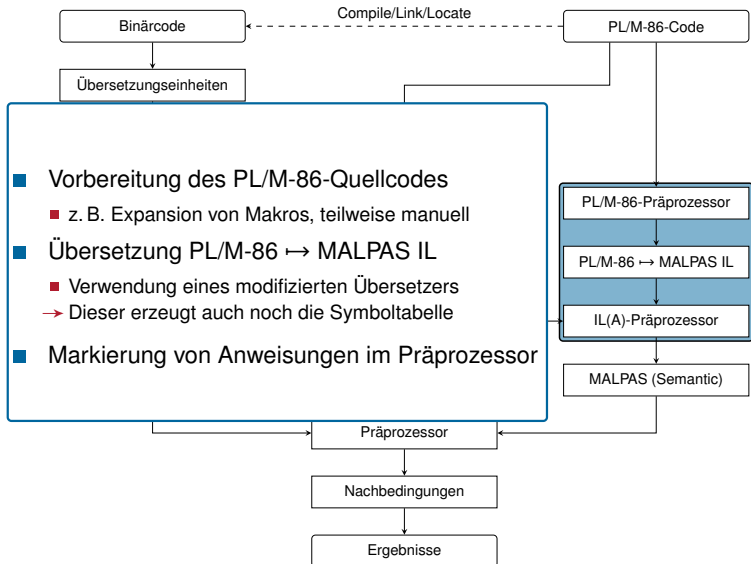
Binärcode

Compile/Link/Locate

PL/M-86-Code

Übersetzungseinheiten

Vorbereitung des PL/M-86-Quellcodes

z. B. Expansion von Makros, teilweise manuell

Übersetzung PL/M-86 $\mapsto$ MALPAS IL

Verwendung eines modifizierten Übersetzers

$\rightarrow$ Dieser erzeugt auch noch die Symboltabelle

Markierung von Anweisungen im Präprozessor

PL/M-86-Präprozessor

PL/M-86 $\mapsto$ MALPAS IL

IL(A)-Präprozessor

MALPAS (Semantic)

Präprozessor

Nachbedingungen

Ergebnisse